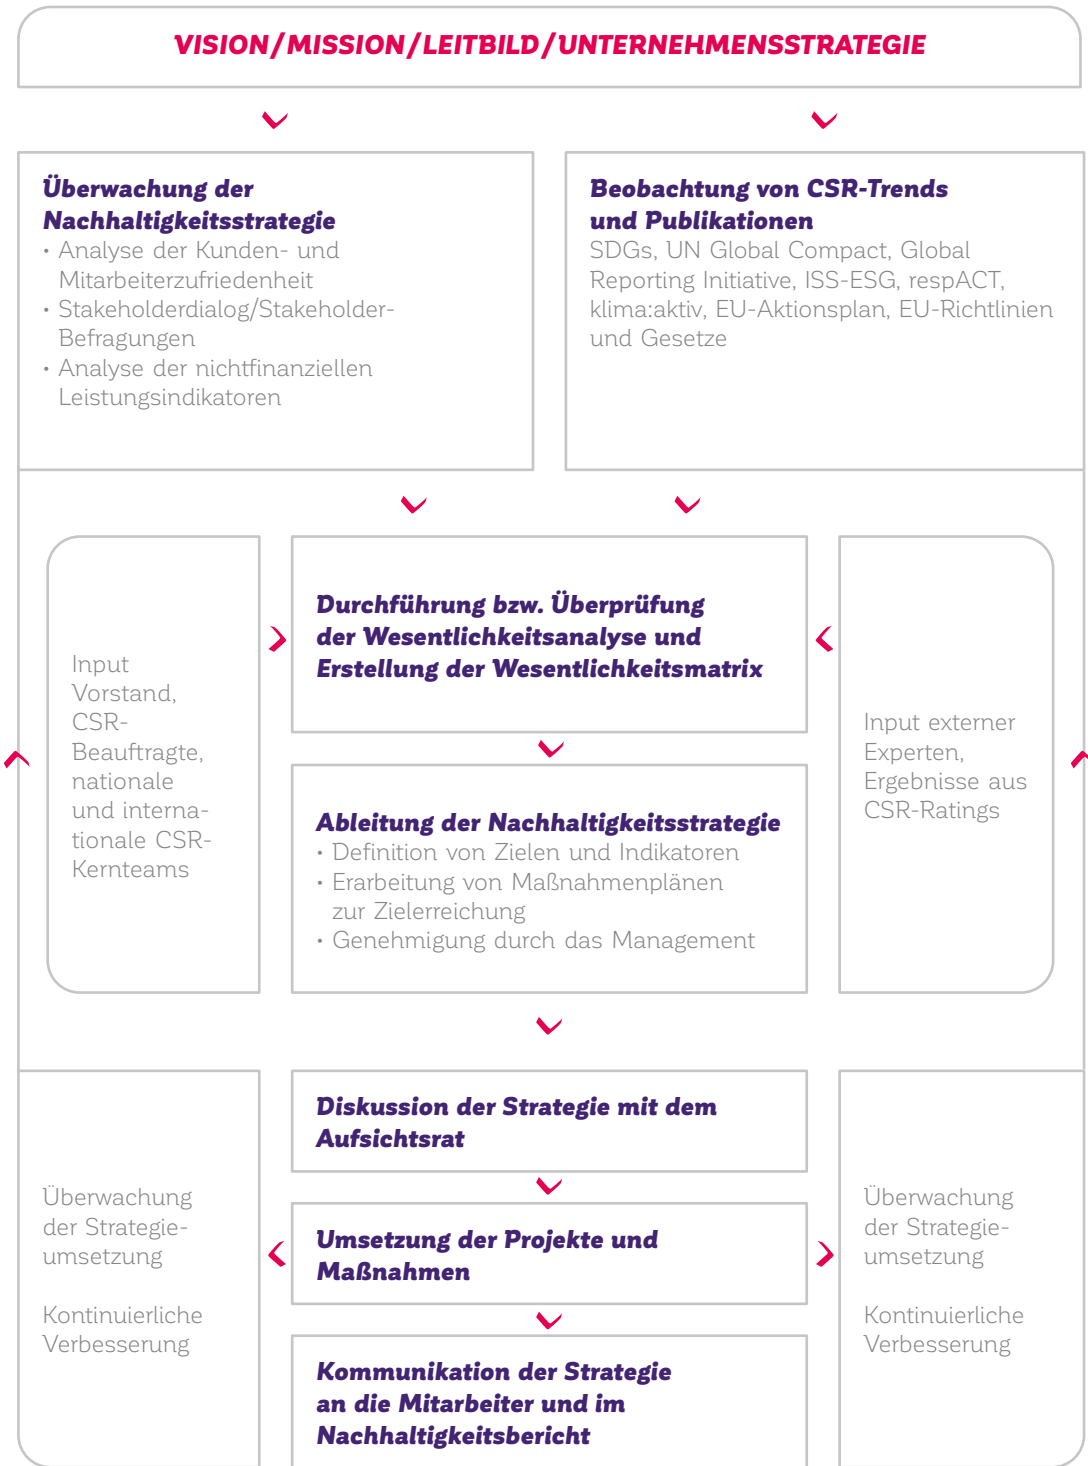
VISION/MISSION/LEITBILD/UNTERNEHMENSSTRATEGIE

Überwachung der Nachhaltigkeitsstrategie
• Analyse der Kunden- und Mitarbeiterzufriedenheit
• Stakeholderdialog/Stakeholder-Befragungen
• Analyse der nichtfinanziellen Leistungsindikatoren

Beobachtung von CSR-Trends und Publikationen
SDGs, UN Global Compact, Global Reporting Initiative, ISS-ESG, respACT, klima:aktiv, EU-Aktionsplan, EU-Richtlinien und Gesetze

Input Vorstand, CSR-Beauftragte, nationale und internationale CSR-Kernteams

Durchführung bzw. Überprüfung der Wesentlichkeitsanalyse und Erstellung der Wesentlichkeitsmatrix

Input externer Experten, Ergebnisse aus CSR-Ratings

Ableitung der Nachhaltigkeitsstrategie
• Definition von Zielen und Indikatoren
• Erarbeitung von Maßnahmenplänen zur Zielerreichung
• Genehmigung durch das Management

Diskussion der Strategie mit dem Aufsichtsrat

Überwachung der Strategieumsetzung

Kontinuierliche Verbesserung

Umsetzung der Projekte und Maßnahmen

Überwachung der Strategieumsetzung

Kontinuierliche Verbesserung

Kommunikation der Strategie an die Mitarbeiter und im Nachhaltigkeitsbericht